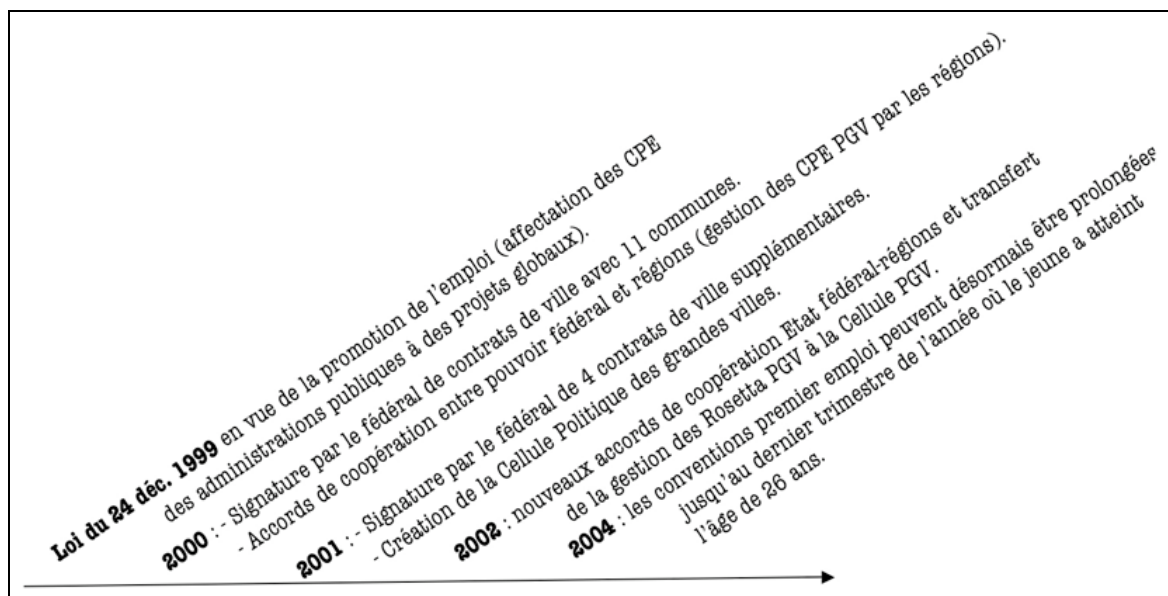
**Loi du 24 déc. 1999** en vue de la promotion de l'emploi (affectation des CPE des administrations publiques à des projets globaux).

**2000** : - Signature par le fédéral de contrats de ville avec 11 communes.
- Accords de coopération entre pouvoir fédéral et régions (gestion des CPE PGV par les régions).

**2001** : - Signature par le fédéral de 4 contrats de ville supplémentaires.
- Création de la Cellule Politique des grandes villes.

**2002** : nouveaux accords de coopération Etat fédéral-régions et transfert de la gestion des Rosetta PGV à la Cellule PGV.

**2004** : les conventions premier emploi peuvent désormais être prolongées jusqu'au dernier trimestre de l'année où le jeune a atteint l'âge de 26 ans.